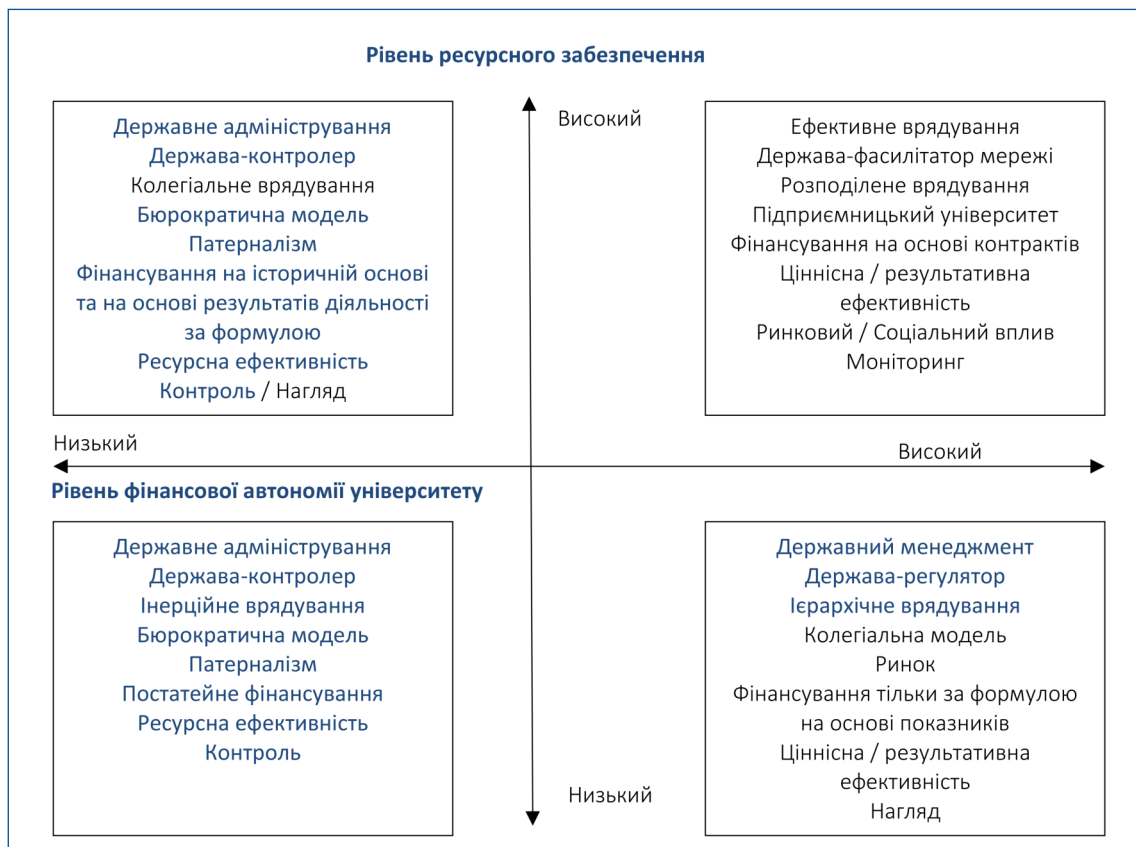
Рівень ресурсного забезпечення

Державне адміністрування
Держава-контролер
Колегіальне врядування
Бюрократична модель
Патерналізм
Фінансування на історичній основі та на основі результатів діяльності за формулою
Ресурсна ефективність
Контроль / Нагляд

Високий

Ефективне врядування
Держава-фасилітатор мережі
Розподілене врядування
Підприємницький університет
Фінансування на основі контрактів
Ціннісна / результативна ефективність
Ринковий / Соціальний вплив
Моніторинг

Низький

Високий

Рівень фінансової автономії університету

Державне адміністрування
Держава-контролер
Інерційне врядування
Бюрократична модель
Патерналізм
Постатейне фінансування
Ресурсна ефективність
Контроль

Низький

Державний менеджмент
Держава-регулятор
Ієрархічне врядування
Колегіальна модель
Ринок
Фінансування тільки за формулою на основі показників
Ціннісна / результативна ефективність
Нагляд